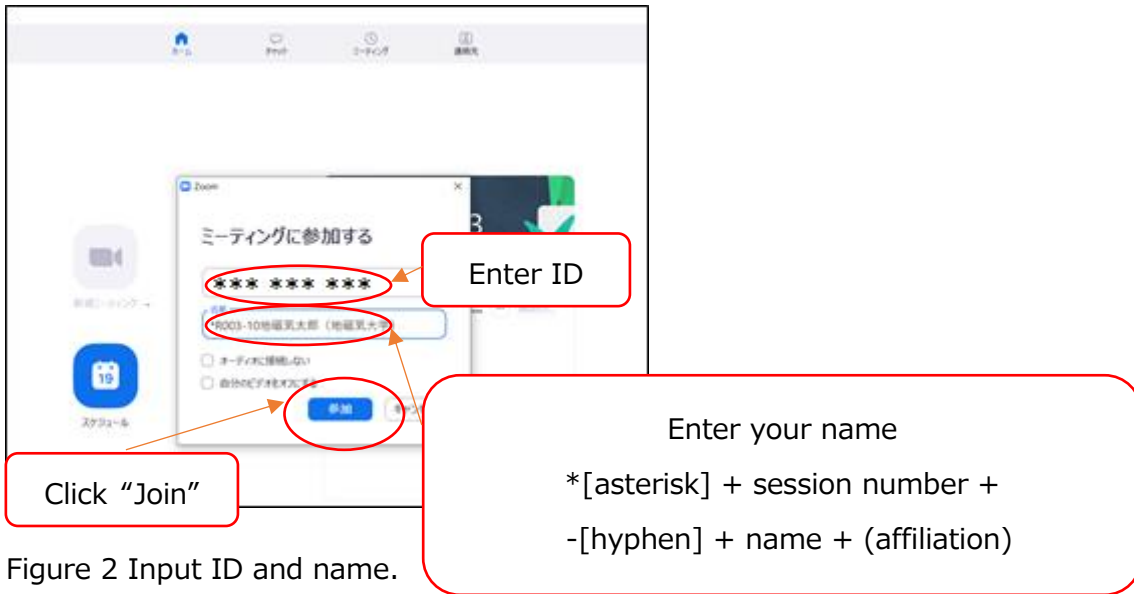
ホーム チャット ミーティング 連絡先

Zoom

ミーティングに参加する

*** *** ***

*R003-10地磁気太郎（地磁気大学）

オーディオに接続しない

自分のビデオをオフにする

参加

新規ミーティング

19

スケジュール

Enter ID

Enter your name

*[asterisk] + session number +

-[hyphen] + name + (affiliation)

Click “Join”

Figure 2 Input ID and name.